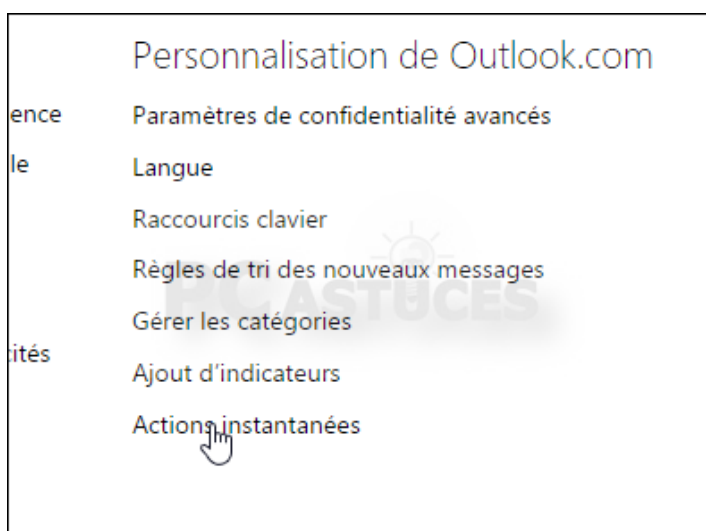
ence
le
tités

Personnalisation de Outlook.com

Paramètres de confidentialité avancés

Langue

Raccourcis clavier

Règles de tri des nouveaux messages

Gérer les catégories

Ajout d'indicateurs

Actions instantanées

PC ASTUCES